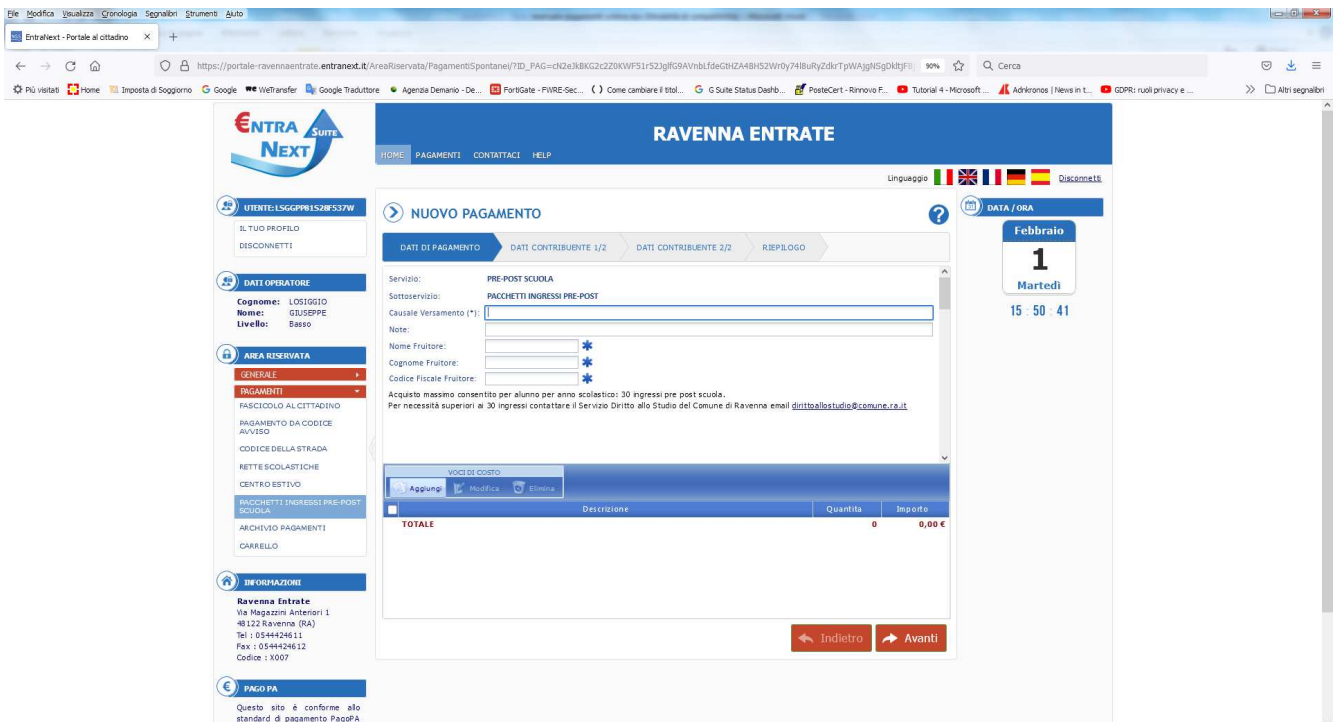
File Modifica Visualizza Cronologia Segnalibri Strumenti Aiuto

EntraNext - Portale al cittadino ×  +

https://portale-ravennaentrate.entranext.it/AreaRiservata/PagamentiSpontanei/?ID_PAG=cN2eJkBKG2c2Z0KWF51r52JglfG9AVnbLfdeGtHZA4BH52Wr0y74l8uRyZdkrTpWAJgNSgDkltjF8 90% Cerca

Più visitati Home Imposta di Soggiorno Google WeTransfer Google Traduttore Agenzia Demanio - De... FortiGate - FWRE-Sec... Come cambiare il titol... G Suite Status Dashb... PosteCert - Rinnovo F... Tutorial 4 - Microsoft ... Adnkronos | News in t... GDPR: ruoli privacy e ... Altri segnalibri

ENTRA SUITE NEXT

RAVENNA ENTRATE

HOME PAGAMENTI CONTATTACI HELP

Linguaggio Disconnetti

UTENTE: LSGGPP81S28F537W
IL TUO PROFILO
DISCONNETTI

DATI OPERATORE
Cognome: LOSIGGIO
Nome: GIUSEPPE
Livello: Basso

AREA RISERVATA
GENERALE
PAGAMENTI
FASCICOLO AL CITTADINO
PAGAMENTO DA CODICE AVVISO
CODICE DELLA STRADA
RETTE SCOLASTICHE
CENTRO ESTIVO
PACCHETTI INGRESSI PRE-POST SCUOLA
ARCHIVIO PAGAMENTI
CARRELLO

INFORMAZIONI
Ravenna Entrate
Via Magazzini Anteriori 1
48122 Ravenna (RA)
Tel : 0544424611
Fax : 0544424612
Codice : X007

PAGO PA
Questo sito è conforme allo standard di pagamento PagoPA

NUOVO PAGAMENTO

DATI DI PAGAMENTO | DATI CONTRIBUENTE 1/2 | DATI CONTRIBUENTE 2/2 | RIEPILOGO

Servizio: PRE-POST SCUOLA
Sottoservizio: PACCHETTI INGRESSI PRE-POST
Causale Versamento (*):
Note:
Nome Fruitore:
Cognome Fruitore:
Codice Fiscale Fruitore:
Acquisto massimo consentito per alunno per anno scolastico: 30 ingressi pre post scuola.
Per necessità superiori ai 30 ingressi contattare il Servizio Diritto allo Studio del Comune di Ravenna email dirittoallostudio@comune.ra.it

VOCI DI COSTO
Aggiungi Modifica Elimina

| | Descrizione | Quantità | Importo |
|---|---|---|---|
| TOTALE | | 0 | 0,00 € |

Indietro Avanti

DATA / ORA
Febbraio
1
Martedì
15 : 50 : 41